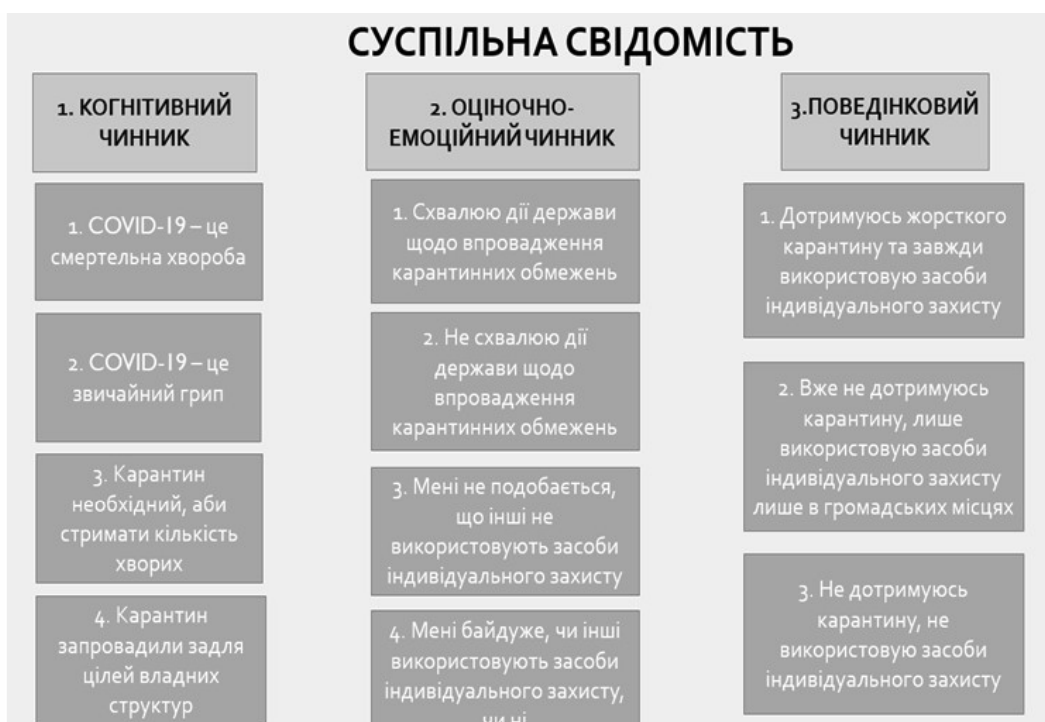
СУСПІЛЬНА СВІДОМІСТЬ

1. КОГНІТИВНИЙ ЧИННИК

1. COVID-19 – це смертельна хвороба

2. COVID-19 – це звичайний грип

3. Карантин необхідний, аби стримати кількість хворих

4. Карантин запровадили задля цілей владних структур

2. ОЦІНОЧНО-ЕМОЦІЙНИЙ ЧИННИК

1. Схвалюю дії держави щодо впровадження карантинних обмежень

2. Не схвалюю дії держави щодо впровадження карантинних обмежень

3. Мені не подобається, що інші не використовують засоби індивідуального захисту

4. Мені байдуже, чи інші використовують засоби індивідуального захисту, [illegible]

3.ПОВЕДІНКОВИЙ ЧИННИК

1. Дотримуюсь жорсткого карантину та завжди використовую засоби індивідуального захисту

2. Вже не дотримуюсь карантину, лише використовую засоби індивідуального захисту лише в громадських місцях

3. Не дотримуюсь карантину, не використовую засоби індивідуального захисту